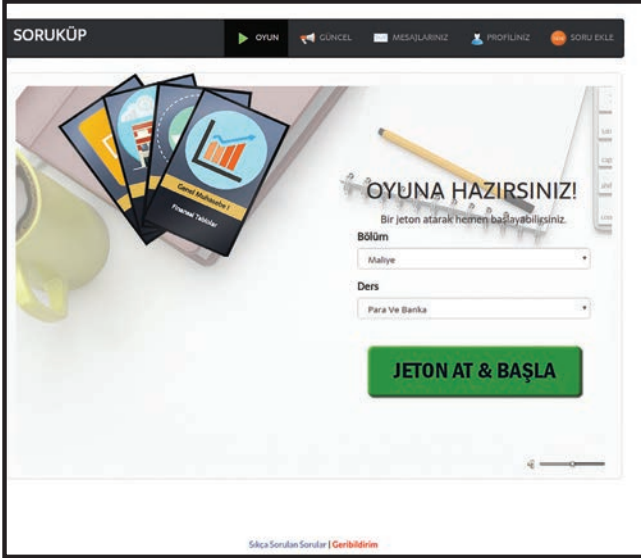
SORUKÜP

OYUN GÜNCEL MESAJLARINIZ PROFİLİNİZ SORU EKLE

Genel Muhasebe I
Finansal Tablolar

OYUNA HAZIRSINIZ!
Bir jeton atarak hemen başlayabilirsiniz.

Bölüm
Maliye

Ders
Para Ve Banka

JETON AT & BAŞLA

Sıkça Sorulan Sorular | Geribildirim